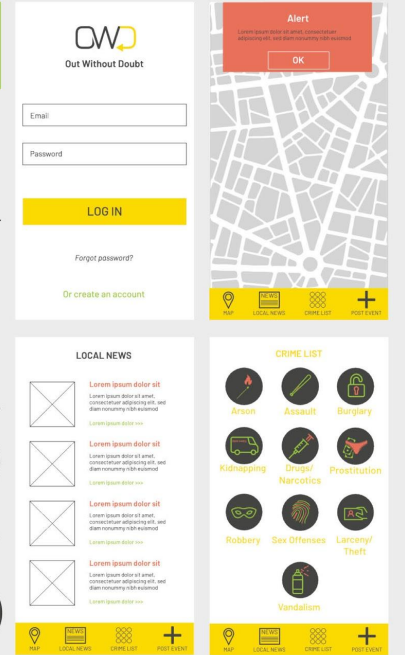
OWD
Out Without Doubt

Email

Password

LOG IN

Forgot password?

Or create an account

Alert
Lorem ipsum dolor sit amet, consectetuer adipiscing elit, sed diam nonummy nibh euismod
OK

MAP
NEWS
LOCAL NEWS
CRIME LIST
POST EVENT

LOCAL NEWS

Lorem ipsum dolor sit
Lorem ipsum dolor sit amet, consectetuer adipiscing elit, sed diam nonummy nibh euismod
Lorem ipsum dolor >>>

Lorem ipsum dolor sit
Lorem ipsum dolor sit amet, consectetuer adipiscing elit, sed diam nonummy nibh euismod
Lorem ipsum dolor >>>

Lorem ipsum dolor sit
Lorem ipsum dolor sit amet, consectetuer adipiscing elit, sed diam nonummy nibh euismod
Lorem ipsum dolor >>>

Lorem ipsum dolor sit
Lorem ipsum dolor sit amet, consectetuer adipiscing elit, sed diam nonummy nibh euismod
Lorem ipsum dolor >>>

MAP
NEWS
LOCAL NEWS
CRIME LIST
POST EVENT

CRIME LIST

Arson
Assault
Burglary
Kidnapping
Drugs/ Narcotics
Prostitution
Robbery
Sex Offenses
Larceny/ Theft
Vandalism

MAP
NEWS
LOCAL NEWS
CRIME LIST
POST EVENT